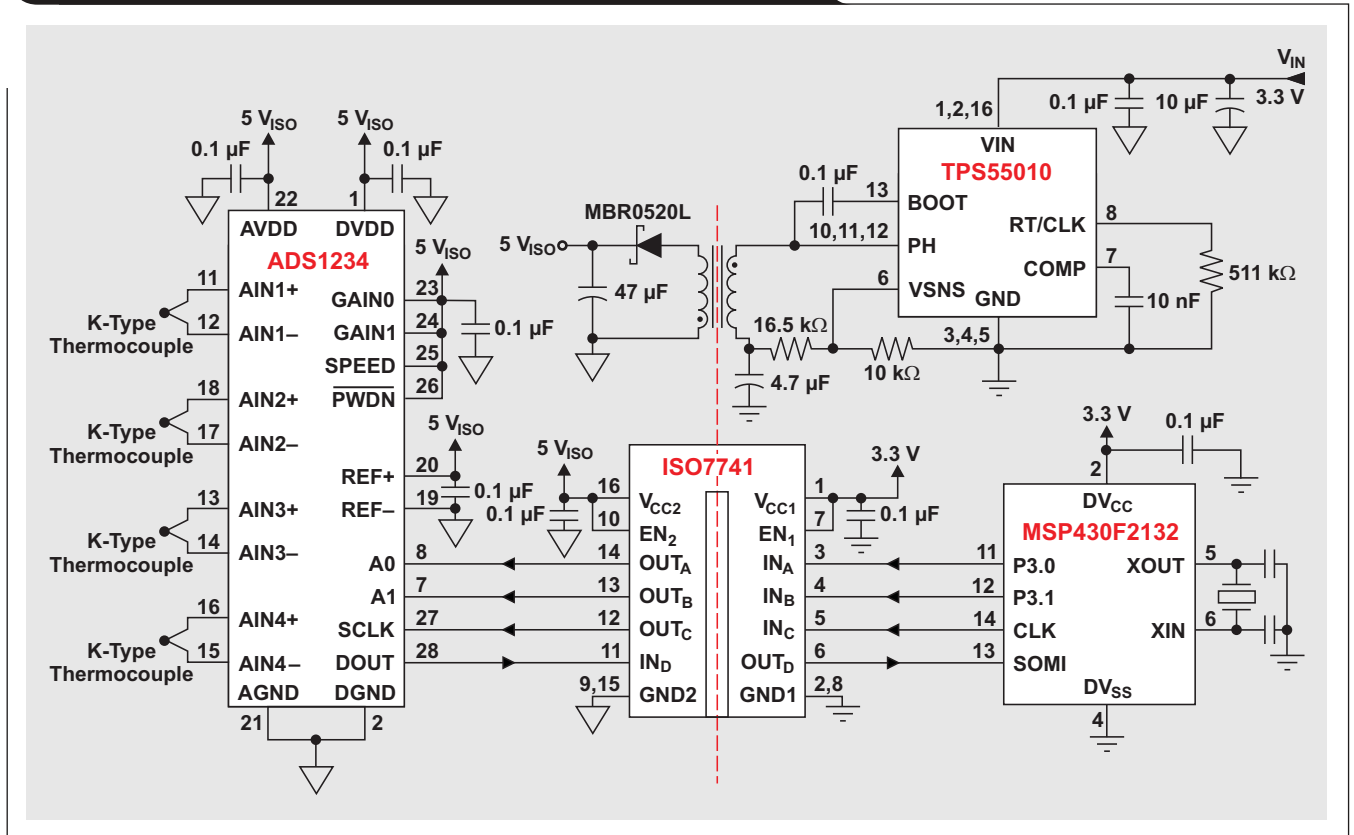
$V_{IN}$
1,2,16
0.1 µF
10 µF
3.3 V
VIN
TPS55010
0.1 µF
13
BOOT
RT/CLK
8
10,11,12
PH
COMP
7
6
VSNS
GND
511 kΩ
10 nF
3,4,5
16.5 kΩ
10 kΩ
4.7 µF
MBR0520L
$5\ V_{ISO}$
47 µF

$5\ V_{ISO}$
$5\ V_{ISO}$
0.1 µF
0.1 µF
22
1
AVDD
DVDD
ADS1234
$5\ V_{ISO}$
11
AIN1+
GAIN0
23
K-Type Thermocouple
12
AIN1–
GAIN1
24
0.1 µF
SPEED
25
$\overline{PWDN}$
26
18
AIN2+
K-Type Thermocouple
17
AIN2–
$5\ V_{ISO}$
REF+
20
REF–
19
0.1 µF
13
AIN3+
K-Type Thermocouple
14
AIN3–
A0
8
A1
7
16
AIN4+
SCLK
27
K-Type Thermocouple
15
AIN4–
DOUT
28
AGND
DGND
21
2

$5\ V_{ISO}$
ISO7741
3.3 V
16
$V_{CC2}$
$V_{CC1}$
1
0.1 µF
10
$EN_2$
$EN_1$
7
0.1 µF
14
$OUT_A$
$IN_A$
3
13
$OUT_B$
$IN_B$
4
12
$OUT_C$
$IN_C$
5
11
$IN_D$
$OUT_D$
6
9,15
GND2
GND1
2,8

3.3 V
0.1 µF
2
$DV_{CC}$
MSP430F2132
11
P3.0
XOUT
5
12
P3.1
14
CLK
XIN
6
13
SOMI
$DV_{SS}$
4